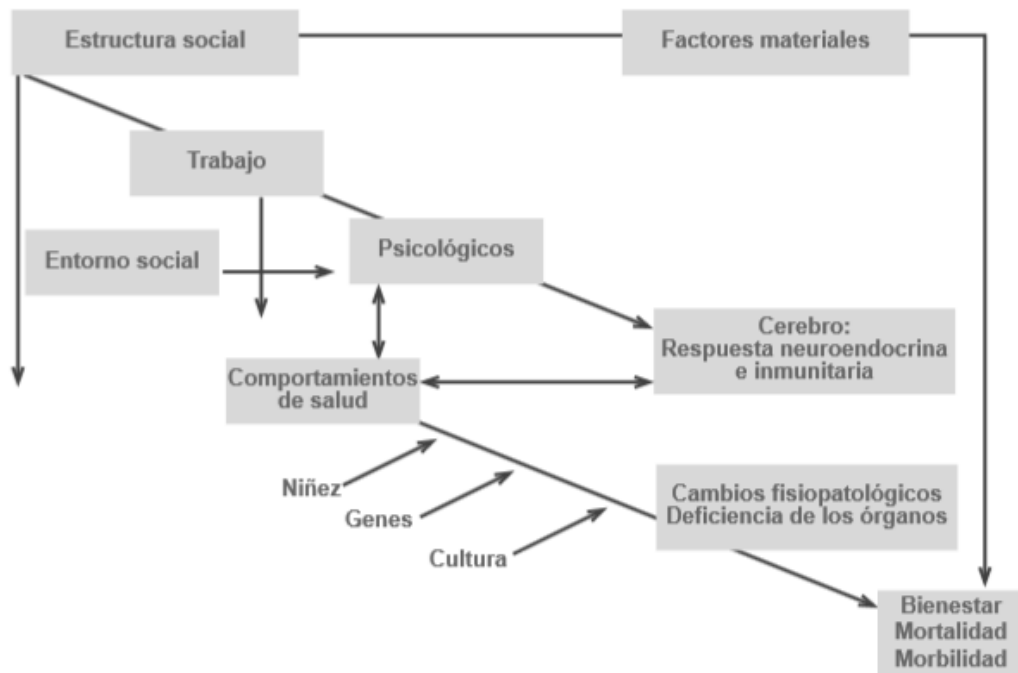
Estructura social

Factores materiales

Trabajo

Entorno social

Psicológicos

Cerebro:
Respuesta neuroendocrina
e inmunitaria

Comportamientos
de salud

Niñez

Genes

Cultura

Cambios fisiopatológicos
Deficiencia de los órganos

Bienestar
Mortalidad
Morbilidad